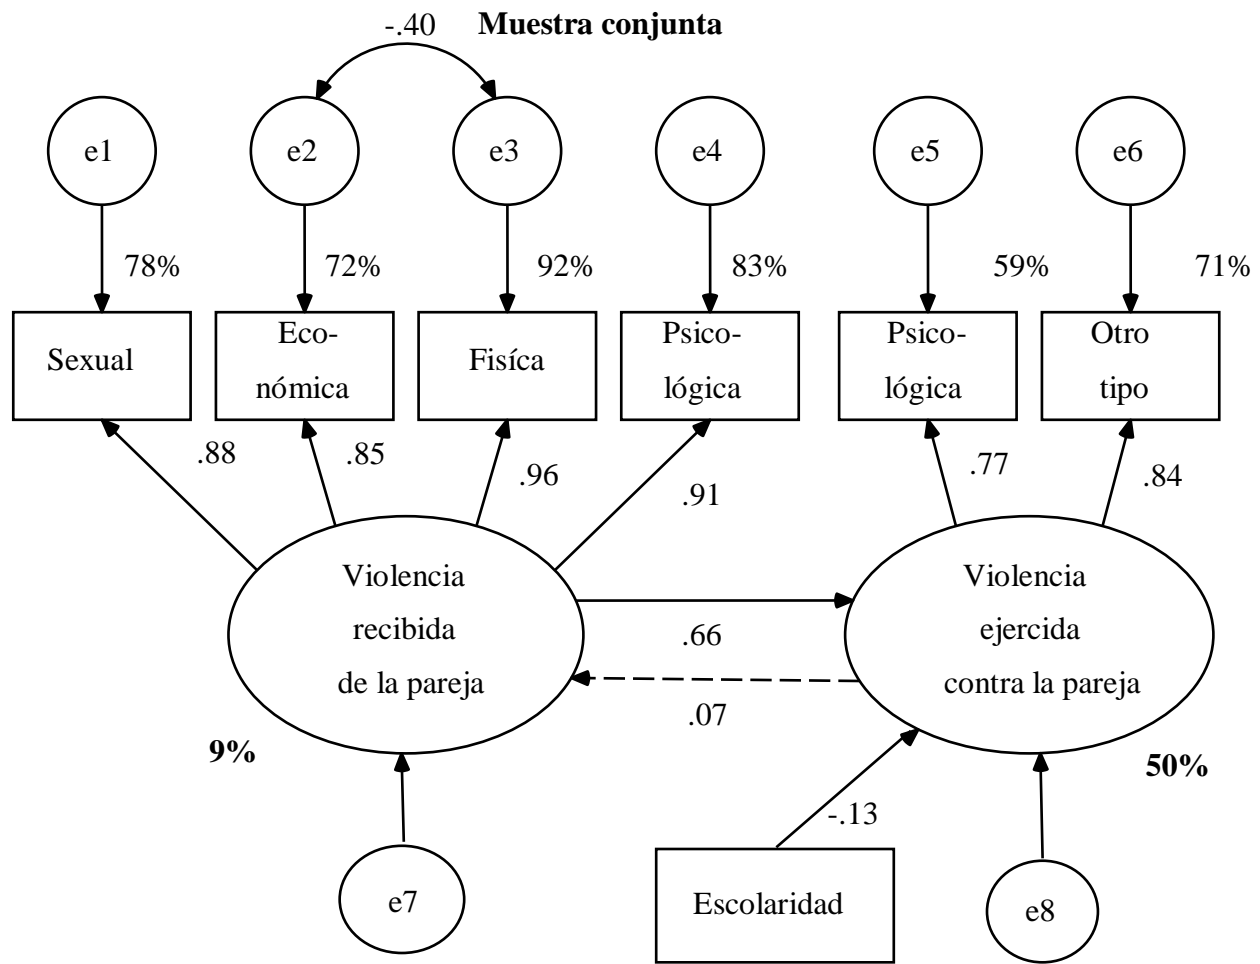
-.40 **Muestra conjunta**

e1

e2

e3

e4

e5

e6

78%

72%

92%

83%

59%

71%

Sexual

Eco-nómica

Fisíca

Psico-lógica

Psico-lógica

Otro tipo

.88

.85

.96

.91

.77

.84

Violencia recibida de la pareja

Violencia ejercida contra la pareja

.66

.07

**9%**

**50%**

-.13

e7

Escolaridad

e8